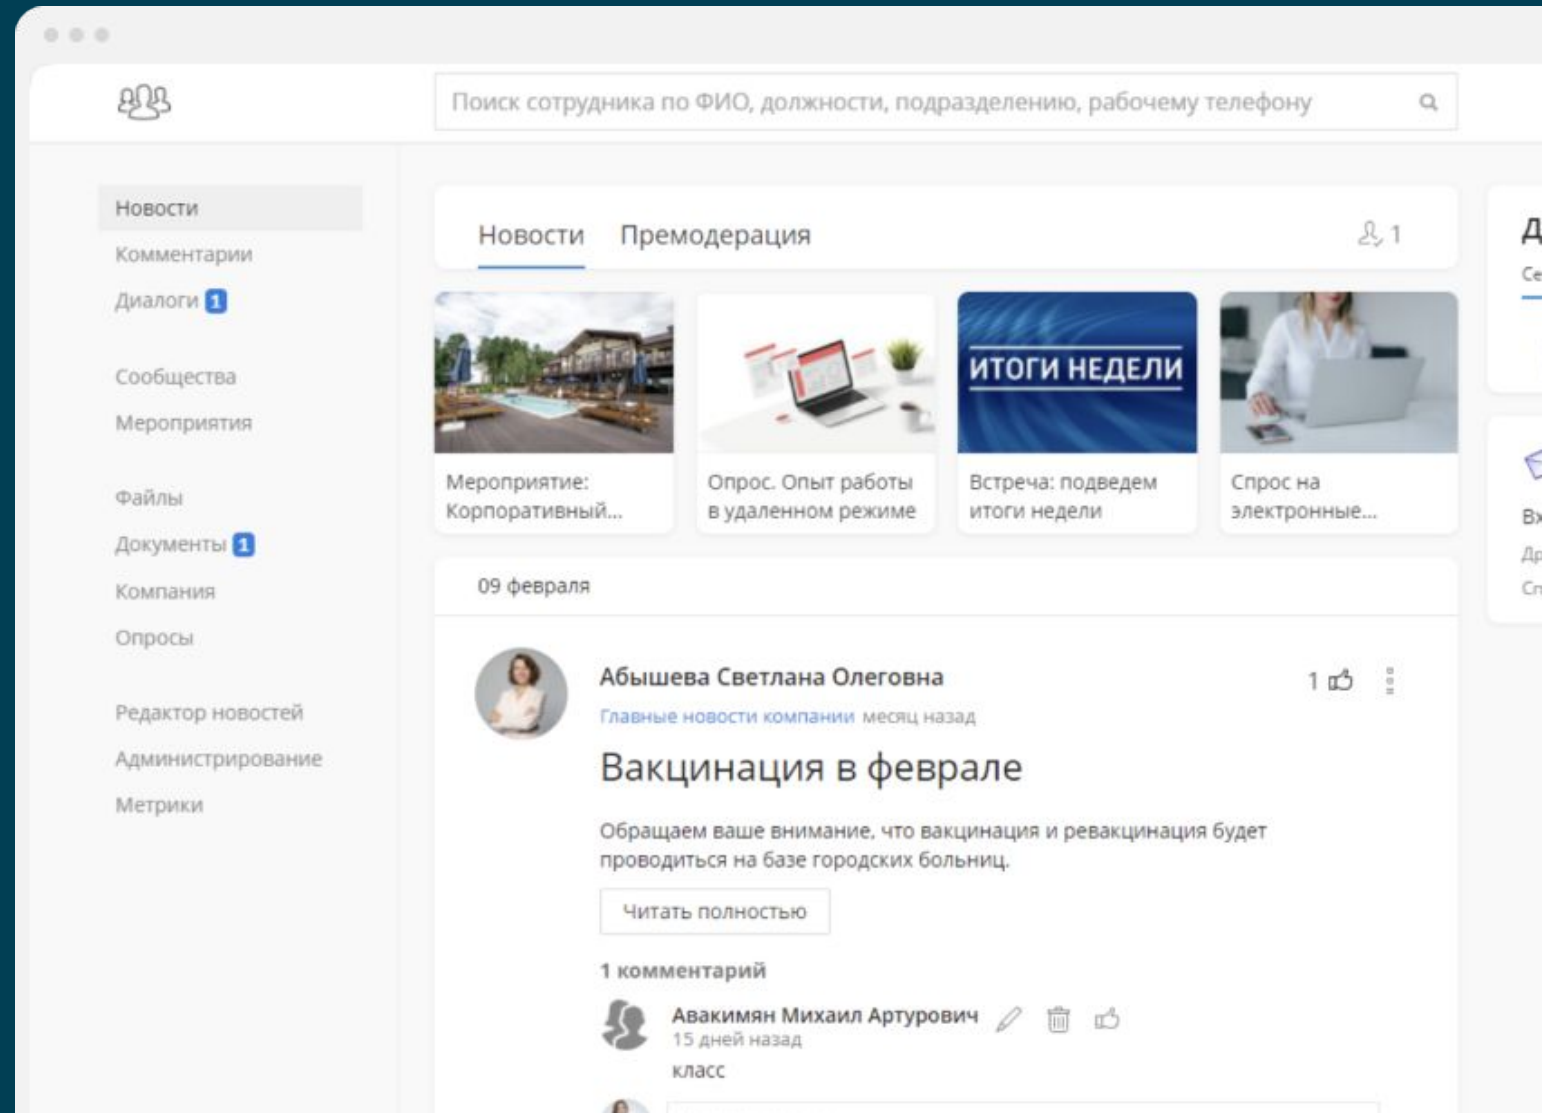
Поиск сотрудника по ФИО, должности, подразделению, рабочему телефону

Новости
Комментарии
Диалоги 1

Сообщества
Мероприятия

Файлы
Документы 1
Компания
Опросы

Редактор новостей
Администрирование
Метрики

Новости Премодерация 1

Мероприятие: Корпоративный...

Опрос. Опыт работы в удаленном режиме

ИТОГИ НЕДЕЛИ
Встреча: подведем итоги недели

Спрос на электронные...

09 февраля

Абышева Светлана Олеговна 1
Главные новости компании месяц назад

Вакцинация в феврале

Обращаем ваше внимание, что вакцинация и ревакцинация будет проводиться на базе городских больниц.

Читать полностью

1 комментарий

Авакимян Михаил Артурович
15 дней назад
класс

Д
Се
Вх
Др
Сп